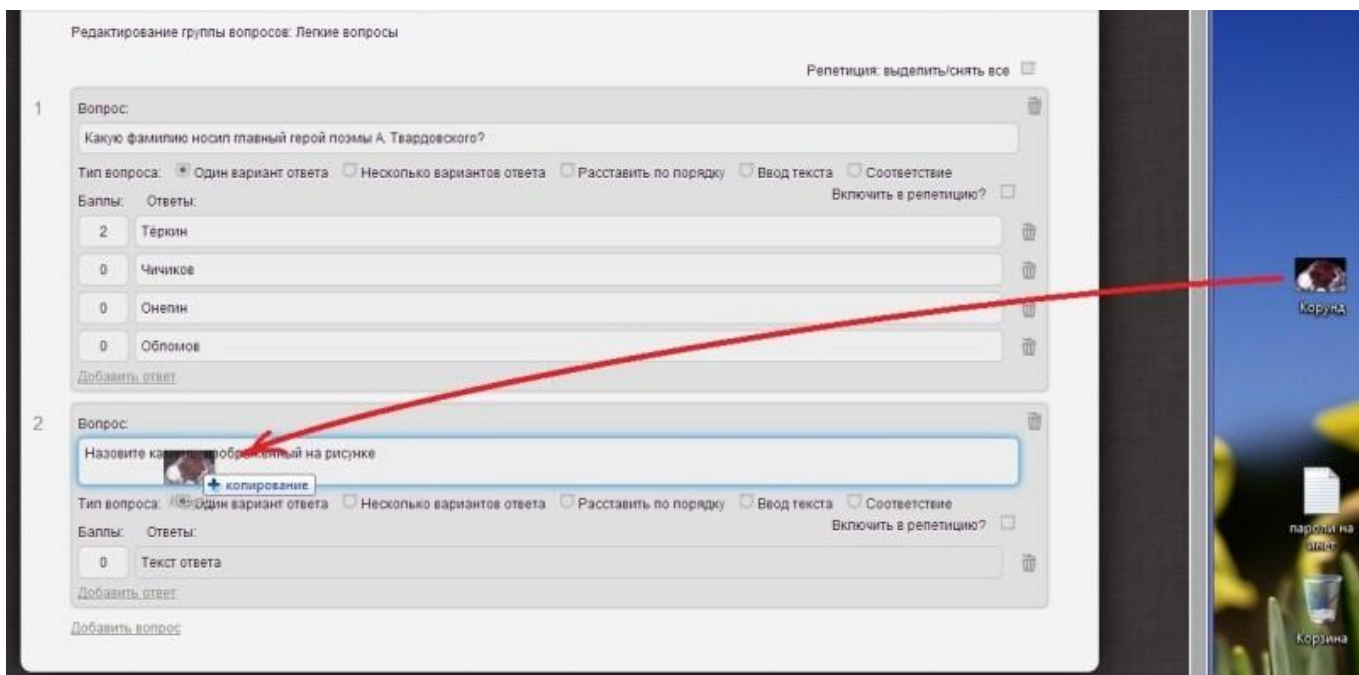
Редактирование группы вопросов: Легкие вопросы

Репетиция: выделить/снять все

1

Вопрос:

Какую фамилию носил главный герой поэмы А. Твардовского?

Тип вопроса: Один вариант ответа Несколько вариантов ответа Расставить по порядку Ввод текста Соответствие

Включить в репетицию?

Баллы: Ответы:

| | |
|---|---|
| 2 | Тёркин |
| 0 | Чичиков |
| 0 | Онегин |
| 0 | Обломов |

Добавить ответ

2

Вопрос:

Назовите ка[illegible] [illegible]обр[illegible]ный на рисунке

+ копирование

Тип вопроса: Один вариант ответа Несколько вариантов ответа Расставить по порядку Ввод текста Соответствие

Включить в репетицию?

Баллы: Ответы:

| | |
|---|---|
| 0 | Текст ответа |

Добавить ответ

Добавить вопрос

Корунд

пароли на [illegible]

Корзина